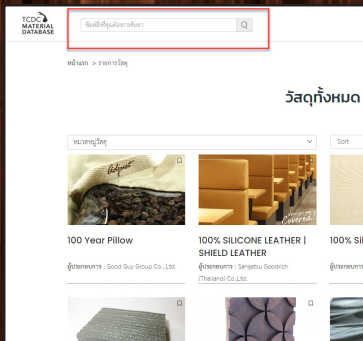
TCDC MATERIAL DATABASE

พิมพ์ชื่อผู้ผลิตหรือวัสดุที่ต้องการค้นหา

หน้าแรก > รายการวัสดุ

วัสดุทั้งหมด

หมวดหมู่วัสดุ

Sort

100 Year Pillow

ผู้ประกอบการ : Good Guy Group Co., Ltd.

100% SILICONE LEATHER | SHIELD LEATHER

ผู้ประกอบการ : Sangetsu Goodrich (Thailand) Co., Ltd.

100% SI